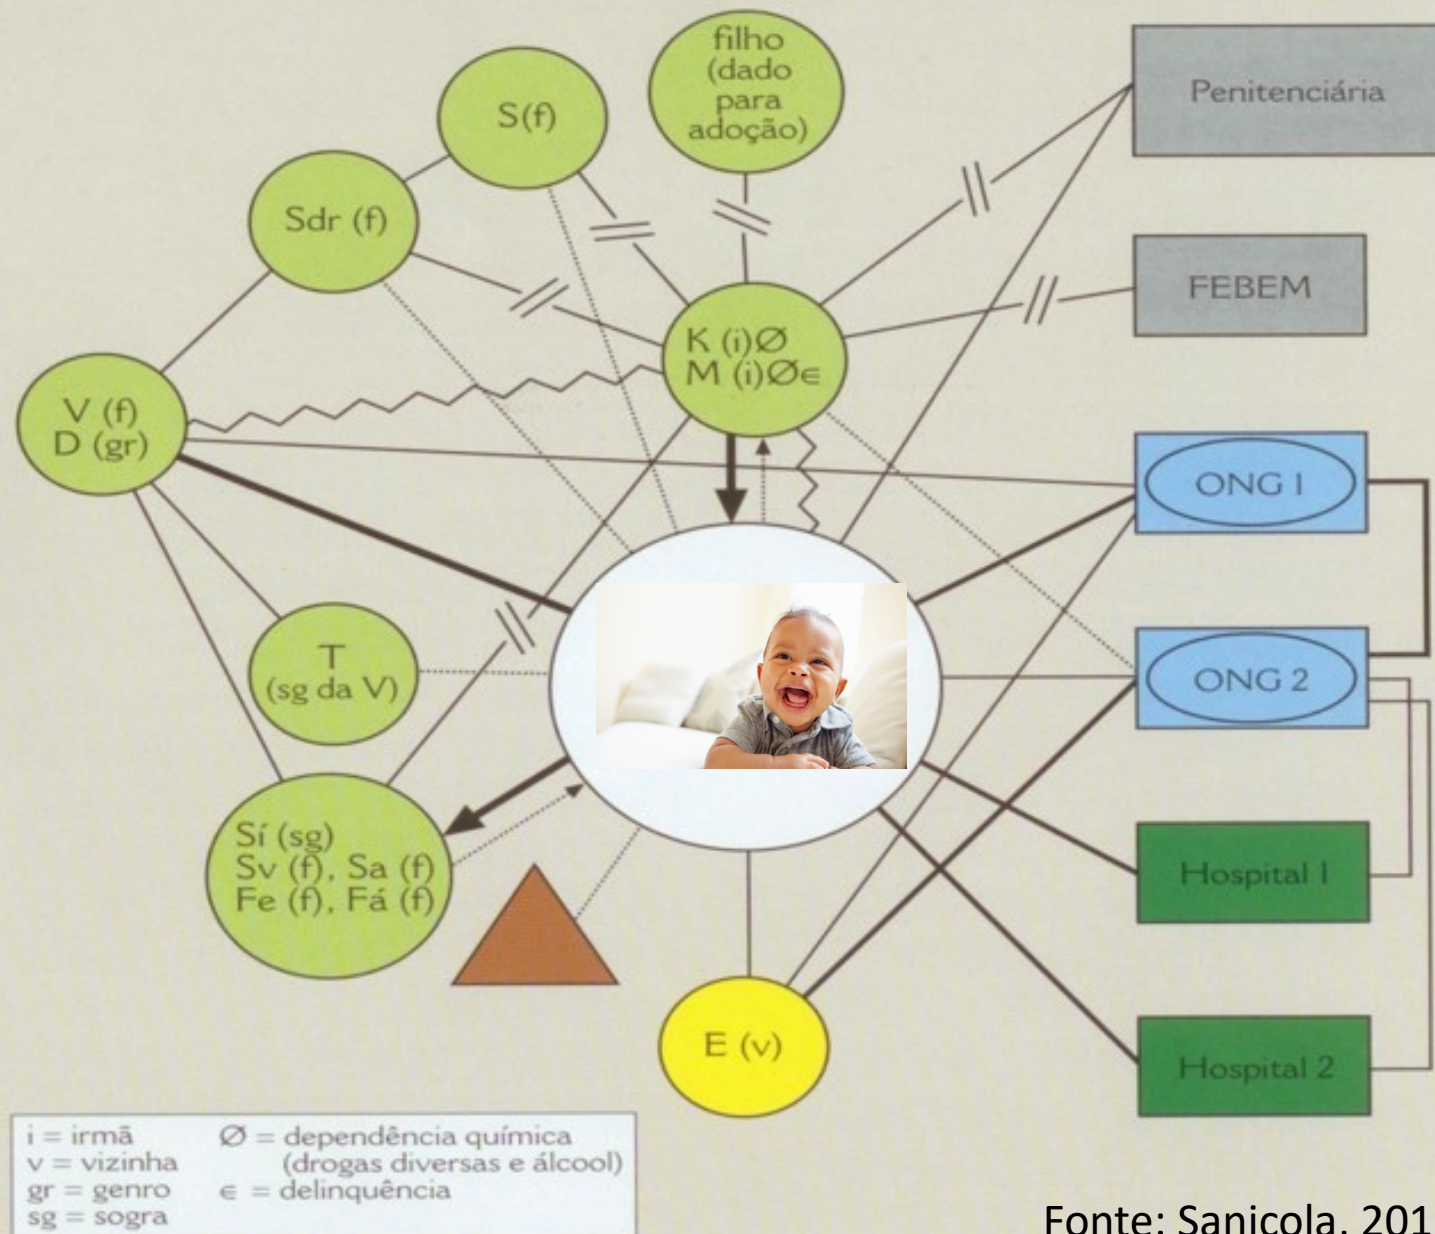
filho (dado para adoção)

S(f)

Sdr (f)

Penitenciária

FEBEM

K (i)Ø
M (i)Ø∈

V (f)
D (gr)

ONG 1

T
(sg da V)

ONG 2

Sí (sg)
Sv (f), Sa (f)
Fe (f), Fá (f)

Hospital 1

E (v)

Hospital 2

i = irmã
v = vizinha
gr = genro
sg = sogra

Ø = dependência química (drogas diversas e álcool)
∈ = delinquência

Fonte: Sanicola, 201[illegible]